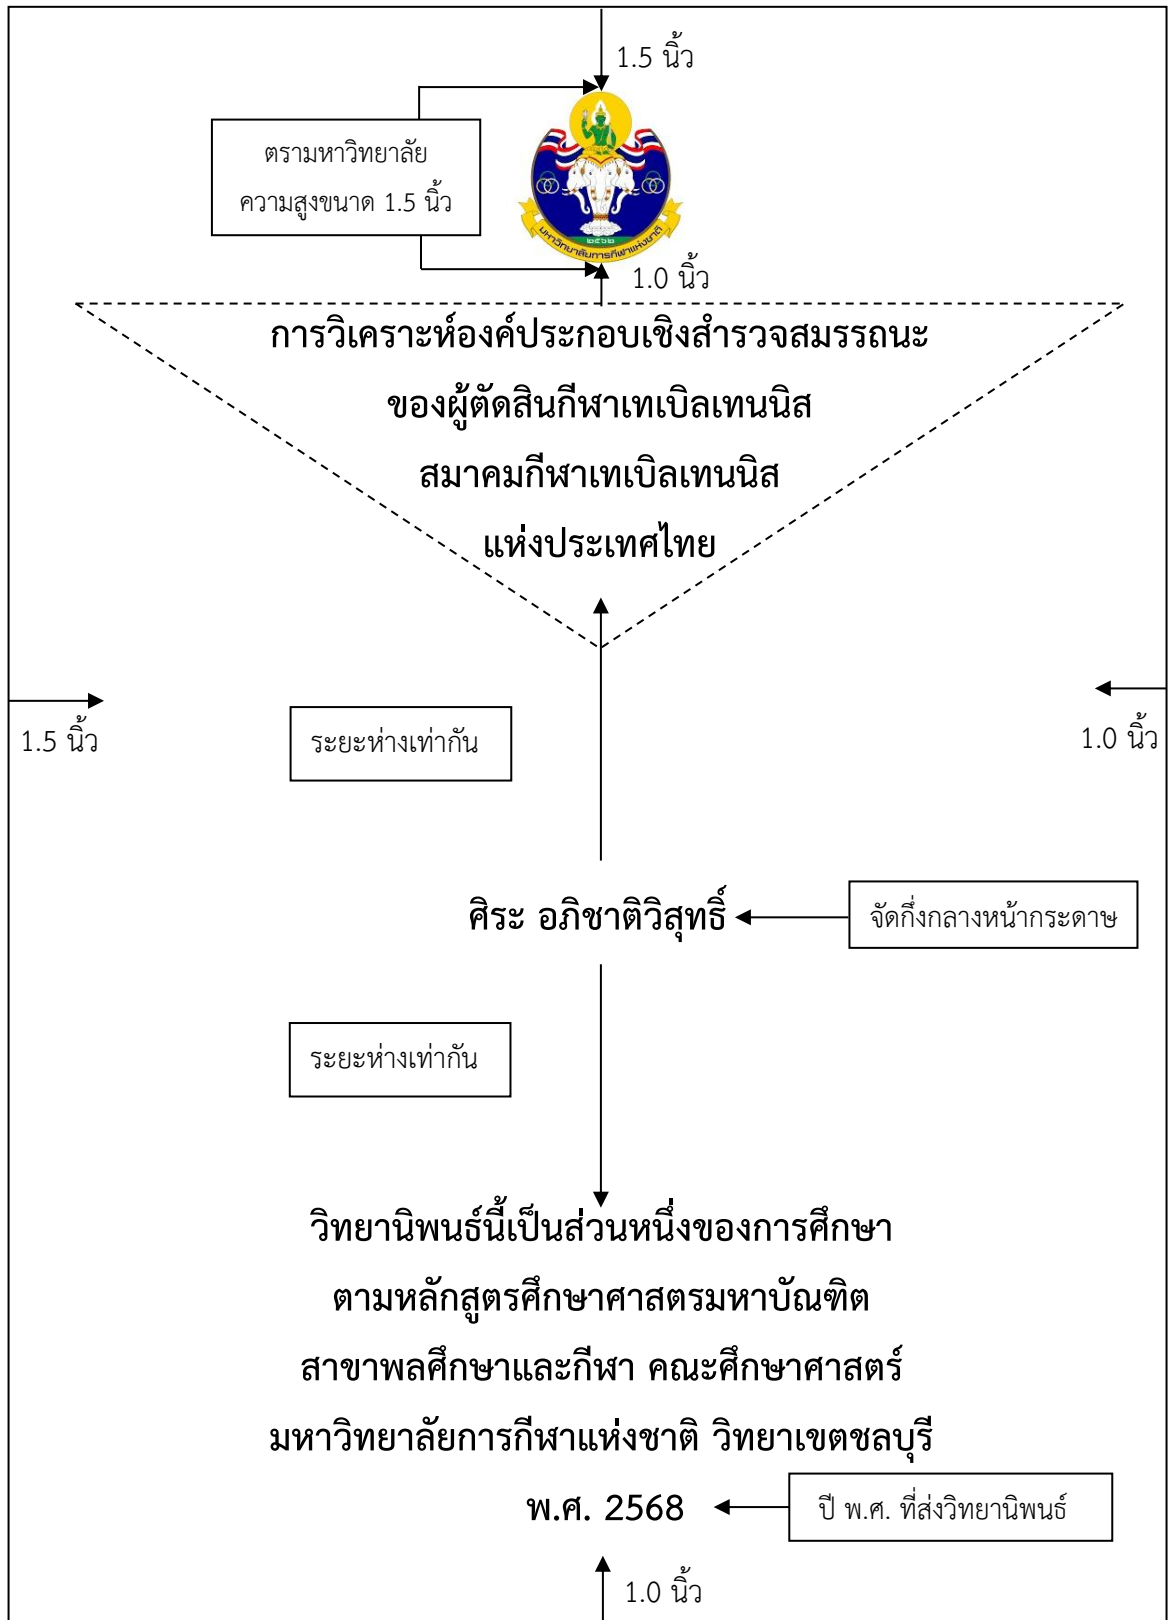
1.5 นิ้ว

ตรามหาวิทยาลัย
ความสูงขนาด 1.5 นิ้ว

๒๕๖๒
มหาวิทยาลัยการกีฬาแห่งชาติ

1.0 นิ้ว

การวิเคราะห์องค์ประกอบเชิงสำรวจสมรรถนะ
ของผู้ตัดสินกีฬาเทเบิลเทนนิส
สมาคมกีฬาเทเบิลเทนนิส
แห่งประเทศไทย

1.5 นิ้ว

ระยะห่างเท่ากัน

1.0 นิ้ว

ศิระ อภิชาติวิสุทธิ์

จัดกึ่งกลางหน้ากระดาษ

ระยะห่างเท่ากัน

วิทยานิพนธ์นี้เป็นส่วนหนึ่งของการศึกษา
ตามหลักสูตรศึกษาศาสตรมหาบัณฑิต
สาขาพลศึกษาและกีฬา คณะศึกษาศาสตร์
มหาวิทยาลัยการกีฬาแห่งชาติ วิทยาเขตชลบุรี
พ.ศ. 2568

ปี พ.ศ. ที่ส่งวิทยานิพนธ์

1.0 นิ้ว